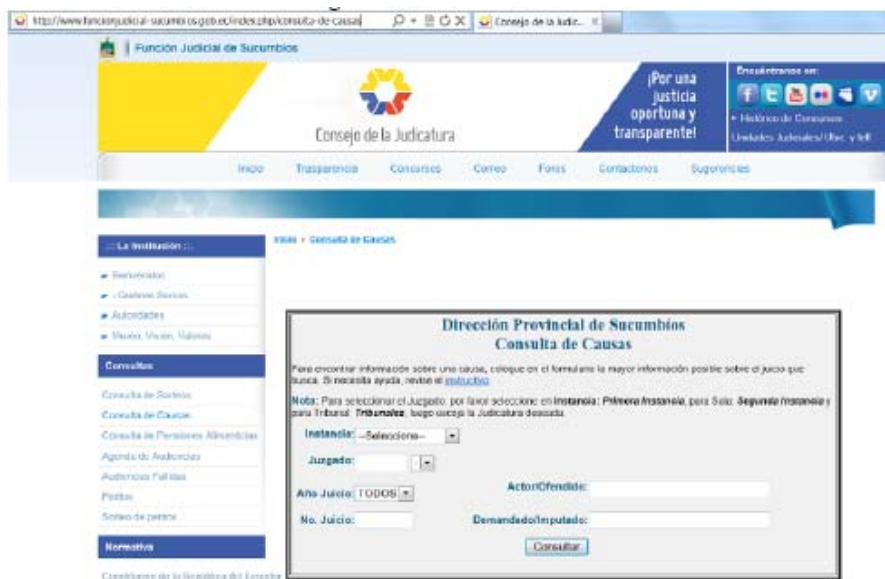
http://www.funcionjudicial-sucumbios.gob.ec/index.php/consulta-de-causas

Consejo de la Judic...

Función Judicial de Sucumbíos

Consejo de la Judicatura

¡Por una justicia oportuna y transparente!

Encuéntranos en:

• Histórico de Concursos

Unidades Judiciales/Ubic. y telf.

Inicio Transparencia Concursos Correo Foros Contáctenos Sugerencias

:: La Institución ::

Bienvenidos

¿Quiénes Somos

Autoridades

Misión, Visión, Valores

Consultas

Consulta de Sorteos

Consulta de Causas

Consulta de Pensiones Alimenticias

Agenda de Audiencias

Audiencias Fallidas

Peritos

Sorteo de peritos

Normativa

Constitución de la República del Ecuador

Inicio » Consulta de Causas

Dirección Provincial de Sucumbíos
Consulta de Causas

Para encontrar información sobre una causa, coloque en el formulario la mayor información posible sobre el juicio que busca. Si necesita ayuda, revise el instructivo

Nota: Para seleccionar el Juzgado, por favor seleccione en Instancia: Primera Instancia, para Sala: Segunda Instancia y para Tribunal: Tribunales, luego escoja la Judicatura deseada.

Instancia: --Seleccione--

Juzgado:

Año Juicio: TODOS

Actor/Ofendido:

No. Juicio:

Demandado/Imputado:

Consultar